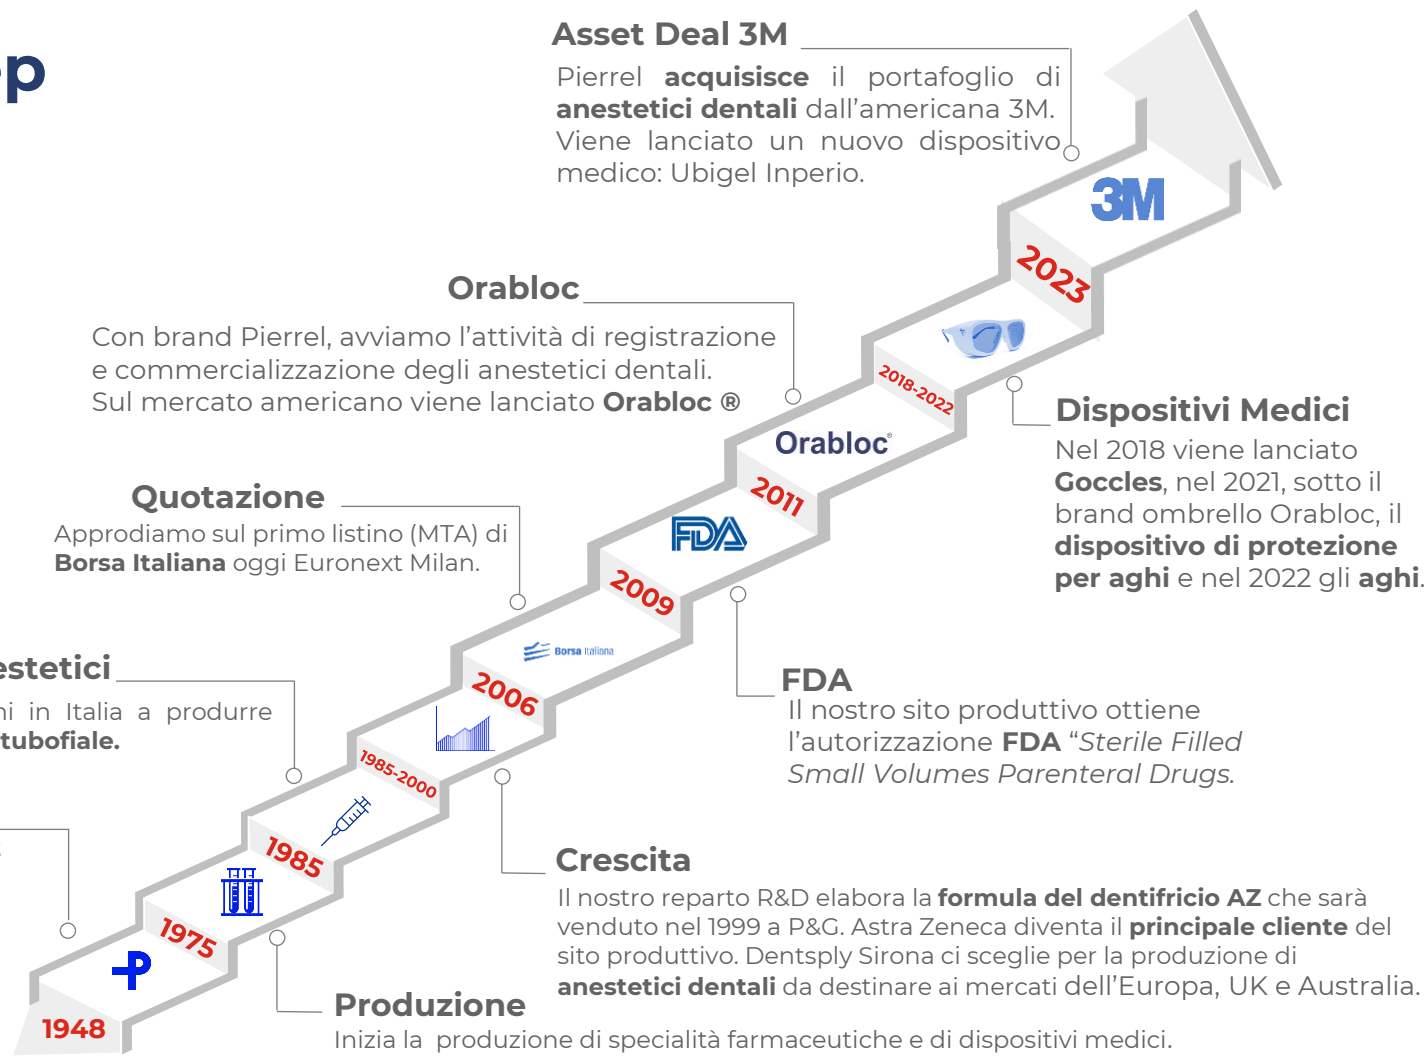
p

Asset Deal 3M

Pierrel **acquisisce** il portafoglio di **anestetici dentali** dall'americana 3M. Viene lanciato un nuovo dispositivo medico: Ubigel Inperio.

3M

2023

Orabloc

Con brand Pierrel, avviamo l'attività di registrazione e commercializzazione degli anestetici dentali. Sul mercato americano viene lanciato **Orabloc ®**

2018-2022

Dispositivi Medici

Nel 2018 viene lanciato **Goccles**, nel 2021, sotto il brand ombrello Orabloc, il **dispositivo di protezione per aghi** e nel 2022 gli **aghi**.

Orabloc

2011

Quotazione

Approdiamo sul primo listino (MTA) di **Borsa Italiana** oggi Euronext Milan.

FDA

2009

Borsa Italiana

2006

estetici

ni in Italia a produrre tubofiale.

FDA

Il nostro sito produttivo ottiene l'autorizzazione **FDA** "*Sterile Filled Small Volumes Parenteral Drugs.*

1985-2000

1985

Crescita

Il nostro reparto R&D elabora la **formula del dentifricio AZ** che sarà venduto nel 1999 a P&G. Astra Zeneca diventa il **principale cliente** del sito produttivo. Dentsply Sirona ci sceglie per la produzione di **anestetici dentali** da destinare ai mercati dell'Europa, UK e Australia.

1975

1948

Produzione

Inizia la produzione di specialità farmaceutiche e di dispositivi medici.